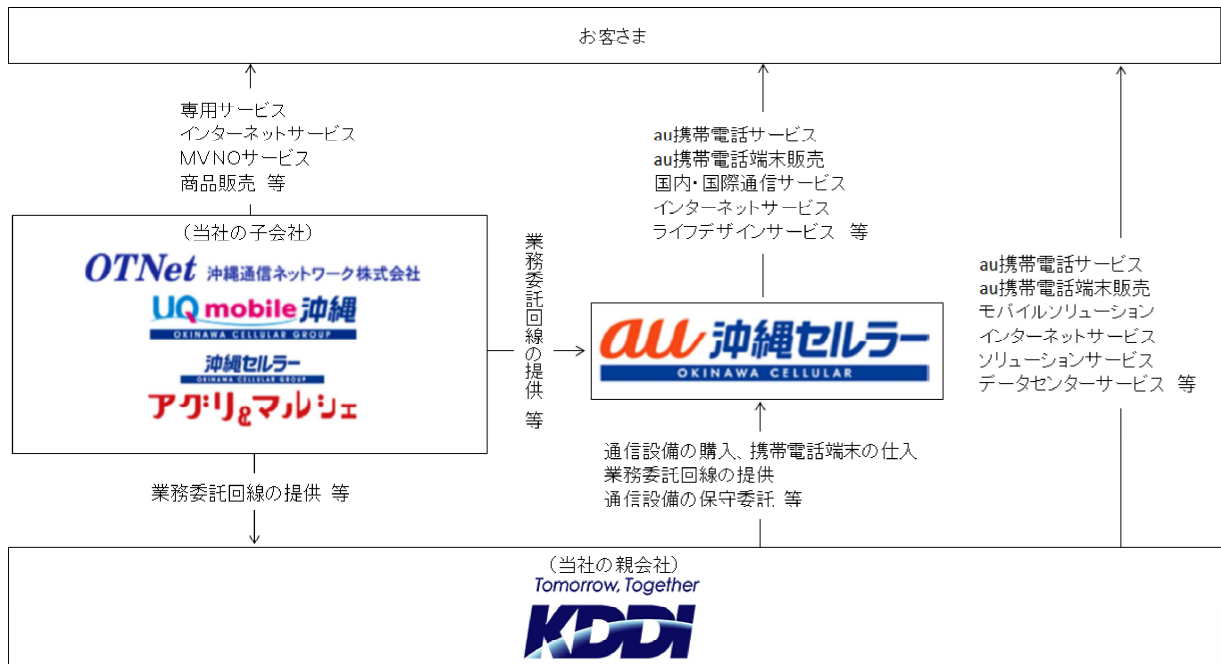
お客さま

専用サービス
インターネットサービス
MVNOサービス
商品販売 等

（当社の子会社）
OTNet 沖縄通信ネットワーク株式会社
UQ mobile 沖縄
OKINAWA CELLULAR GROUP
沖縄セルラー
OKINAWA CELLULAR GROUP
アグリ&マルシェ

業務委託回線の提供 等

au携帯電話サービス
au携帯電話端末販売
国内・国際通信サービス
インターネットサービス
ライフデザインサービス 等

au 沖縄セルラー
OKINAWA CELLULAR

au携帯電話サービス
au携帯電話端末販売
モバイルソリューション
インターネットサービス
ソリューションサービス
データセンターサービス 等

業務委託回線の提供 等

通信設備の購入、携帯電話端末の仕入
業務委託回線の提供
通信設備の保守委託 等

（当社の親会社）
Tomorrow, Together
KDDI